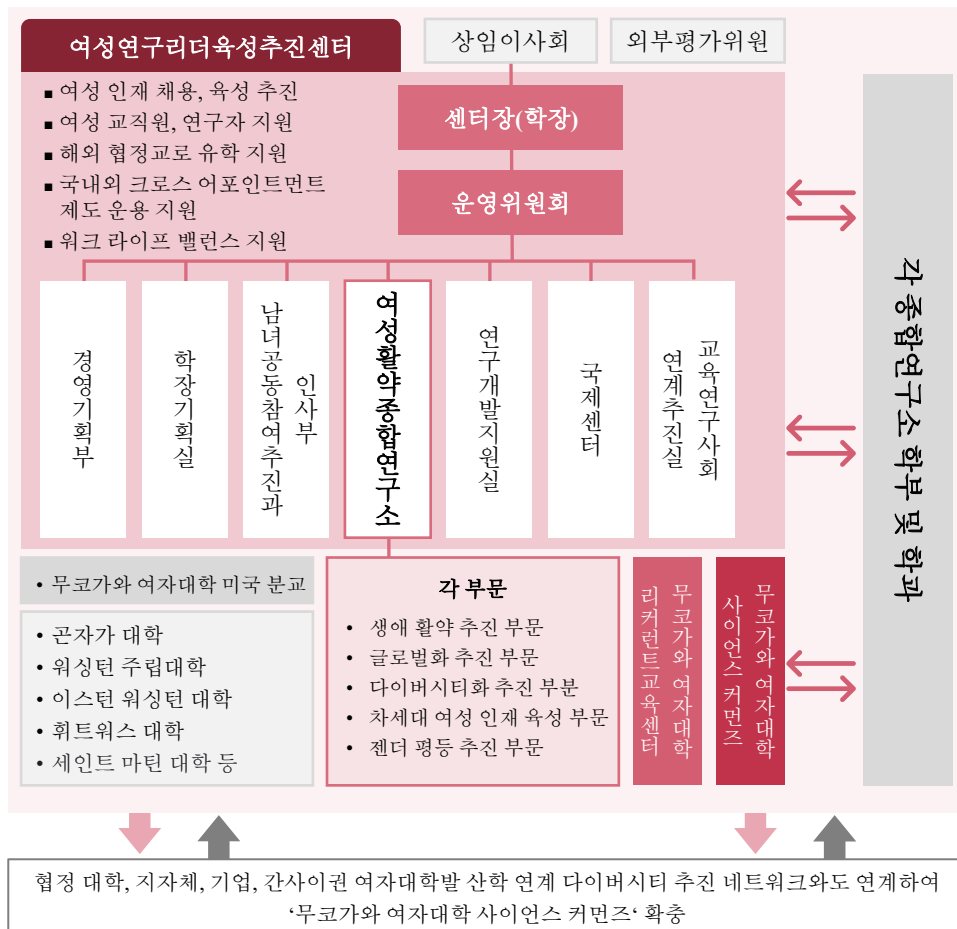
여성연구리더육성추진센터

상임이사회

외부평가위원

■ 여성 인재 채용, 육성 추진
■ 여성 교직원, 연구자 지원
■ 해외 협정교로 유학 지원
■ 국내외 크로스 어포인트먼트 제도 운용 지원
■ 워크 라이프 벨런스 지원

센터장(학장)

운영위원회

경영기획부

학장기획실

남녀공동참여추진과 인사부

여성활약종합연구소

연구개발지원실

국제센터

교육연구사회 연계추진실

각 종합연구소 학부 및 학과

• 무코가와 여자대학 미국 분교

• 곤자가 대학
• 워싱턴 주립대학
• 이스턴 워싱턴 대학
• 휘트워스 대학
• 세인트 마틴 대학 등

각 부문
• 생애 활약 추진 부문
• 글로벌화 추진 부문
• 다이버시티화 추진 부분
• 차세대 여성 인재 육성 부문
• 젠더 평등 추진 부문

무코가와 여자대학 리커런트교육센터

무코가와 여자대학 사이언스 커먼즈

협정 대학, 지자체, 기업, 간사이권 여자대학발 산학 연계 다이버시티 추진 네트워크와도 연계하여 ‘무코가와 여자대학 사이언스 커먼즈‘ 확충